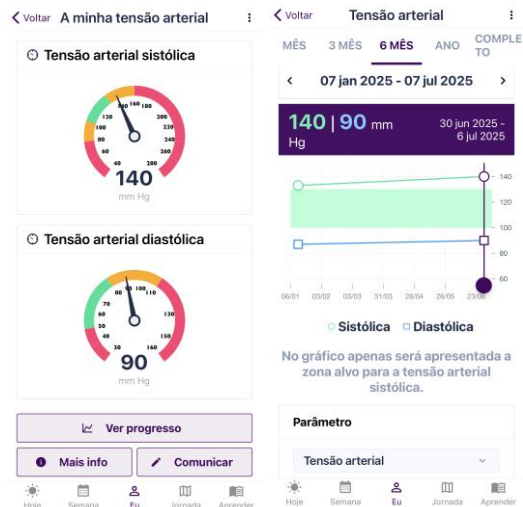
< Voltar A minha tensão arterial ⋮

Tensão arterial sistólica

40 60 80 100 120 140 160 180 200 220 240 260 280

140
mm Hg

Tensão arterial diastólica

20 30 40 50 60 70 80 90 100 110 120 130 140 150 160

90
mm Hg

Ver progresso

Mais info

Comunicar

Hoje Semana Eu Jornada Aprender

< Voltar Tensão arterial ⋮

MÊS 3 MÊS 6 MÊS ANO COMPLETO

< 07 jan 2025 - 07 jul 2025 >

140 | 90 mm Hg

30 jun 2025 - 6 jul 2025

140
120
100
80
60

06/01 03/02 03/03 31/03 28/04 26/05 23/06

Sistólica Diastólica

No gráfico apenas será apresentada a zona alvo para a tensão arterial sistólica.

Parâmetro

Tensão arterial

Hoje Semana Eu Jornada Aprender